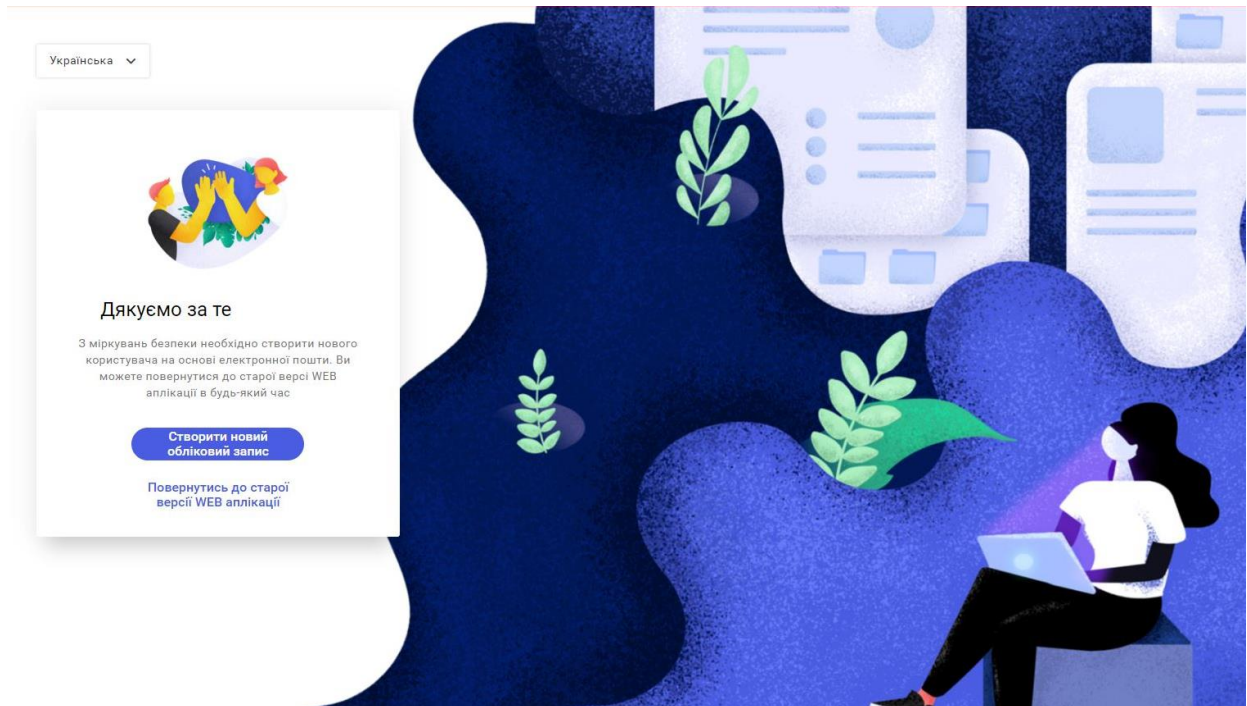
Українська

Дякуємо за те

З міркувань безпеки необхідно створити нового користувача на основі електронної пошти. Ви можете повернутися до старої версі WEB аплікації в будь-який час

Створити новий обліковий запис

Повернутись до старої версії WEB аплікації